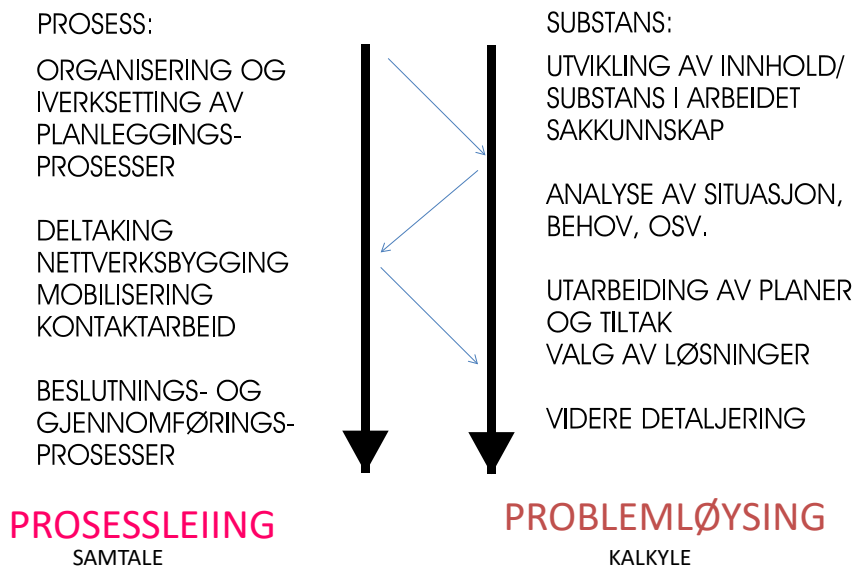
PROSESS:

ORGANISERING OG IVERKSETTING AV PLANLEGGINGS-PROSESSER

DELTAKING
NETTVERKSBYGGING
MOBILISERING
KONTAKTARBEID

BESLUTNINGS- OG GJENNOMFØRINGS-PROSESSER

PROSESSLEIING
SAMTALE

SUBSTANS:

UTVIKLING AV INNHOLD/
SUBSTANS I ARBEIDET
SAKKUNNSKAP

ANALYSE AV SITUASJON, BEHOV, OSV.

UTARBEIDING AV PLANER OG TILTAK
VALG AV LØSNINGER

VIDERE DETALJERING

PROBLEMLØYSING
KALKYLE